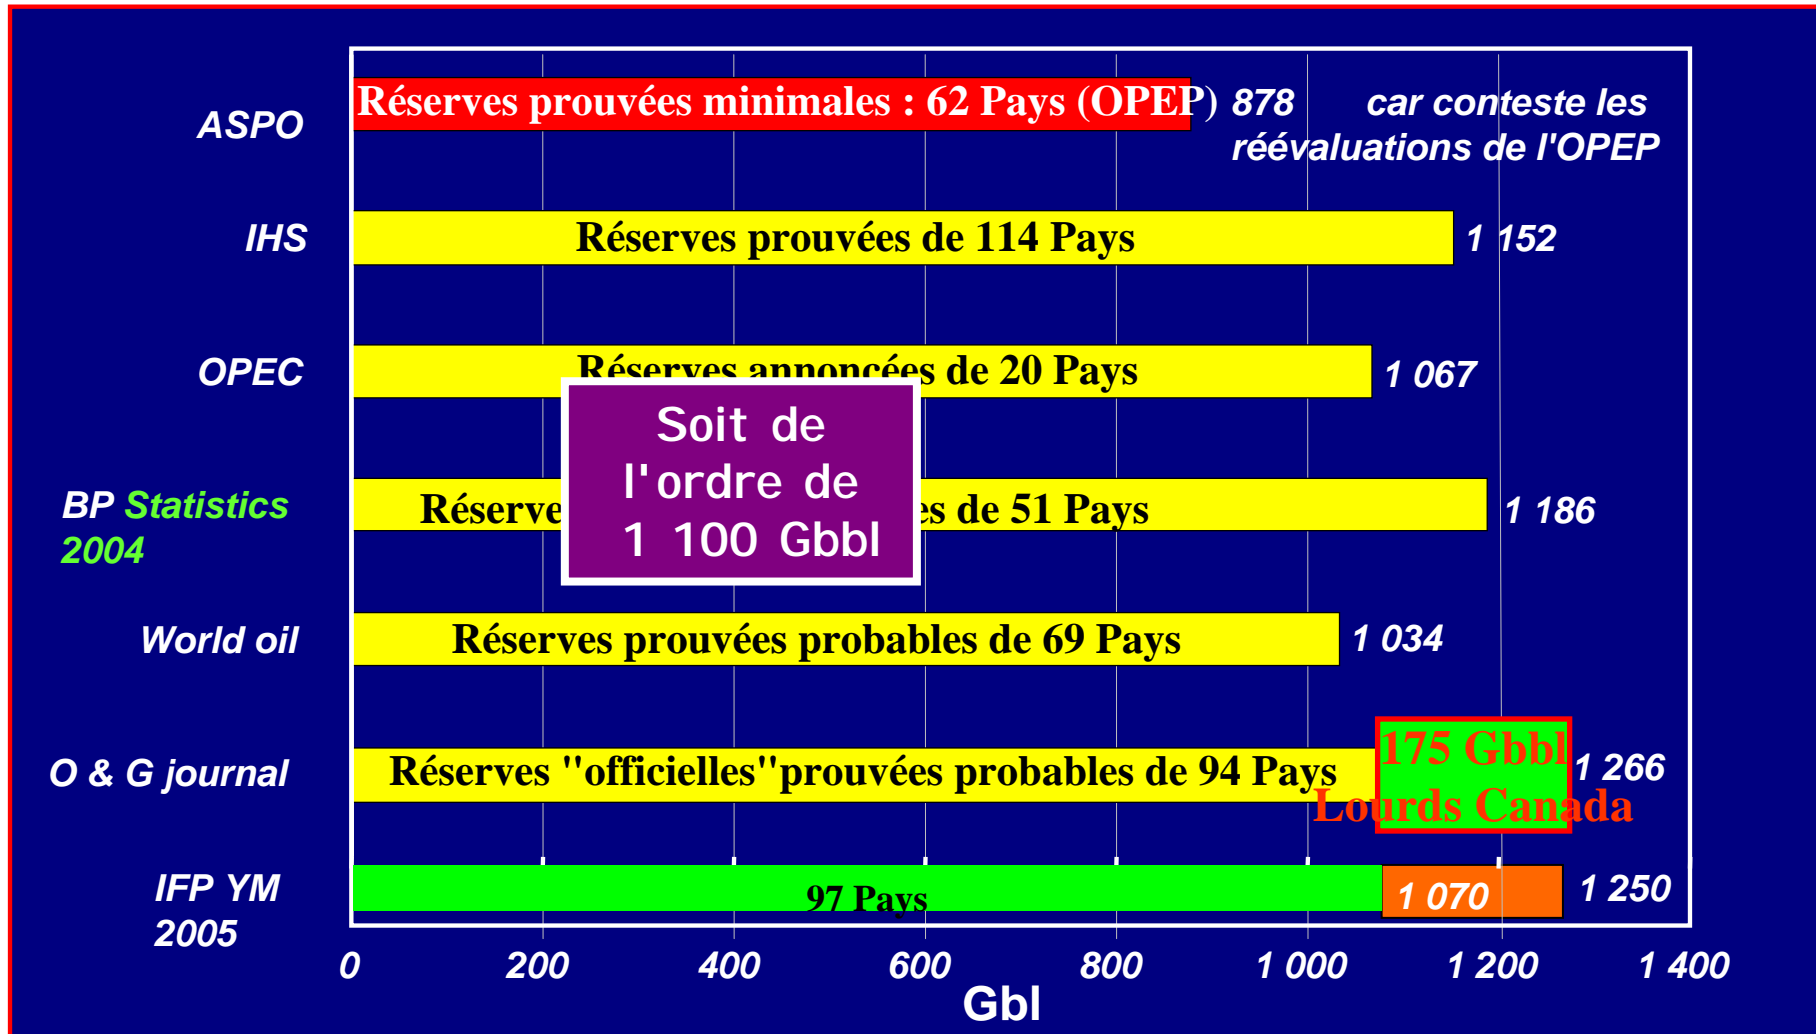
ASPO
Réserves prouvées minimales : 62 Pays (OPEP) 878 car conteste les réévaluations de l'OPEP

IHS
Réserves prouvées de 114 Pays 1 152

OPEC
Réserves annoncées de 20 Pays 1 067

Soit de l'ordre de 1 100 Gbbl

BP Statistics 2004
Réserve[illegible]es de 51 Pays 1 186

World oil
Réserves prouvées probables de 69 Pays 1 034

O & G journal
Réserves "officielles" prouvées probables de 94 Pays
175 Gbbl Lourds Canada
1 266

IFP YM 2005
97 Pays 1 070 1 250

0 200 400 600 800 1 000 1 200 1 400
Gbl